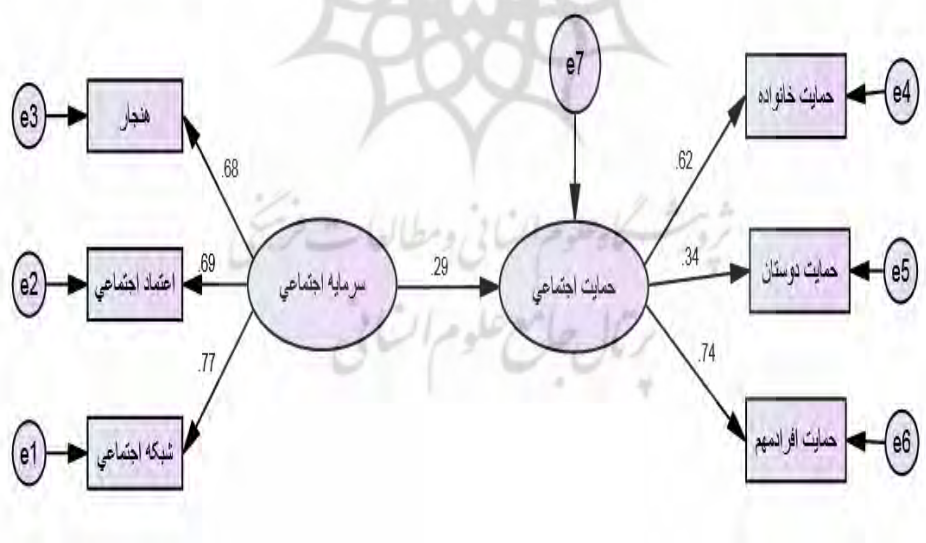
e7

e3 هنجار

.68

.62

حمايت خانواده e4

e2 اعتماد اجتماعي .69

سرمايه اجتماعي

.29

حمايت اجتماعي

.34

حمايت دوستان e5

.77

.74

e1 شبكه اجتماعي

حمايت افرادمهم e6

پژوهشگاه علوم انسانی و مطالعات فرهنگی
پرتال جامع علوم انسانی